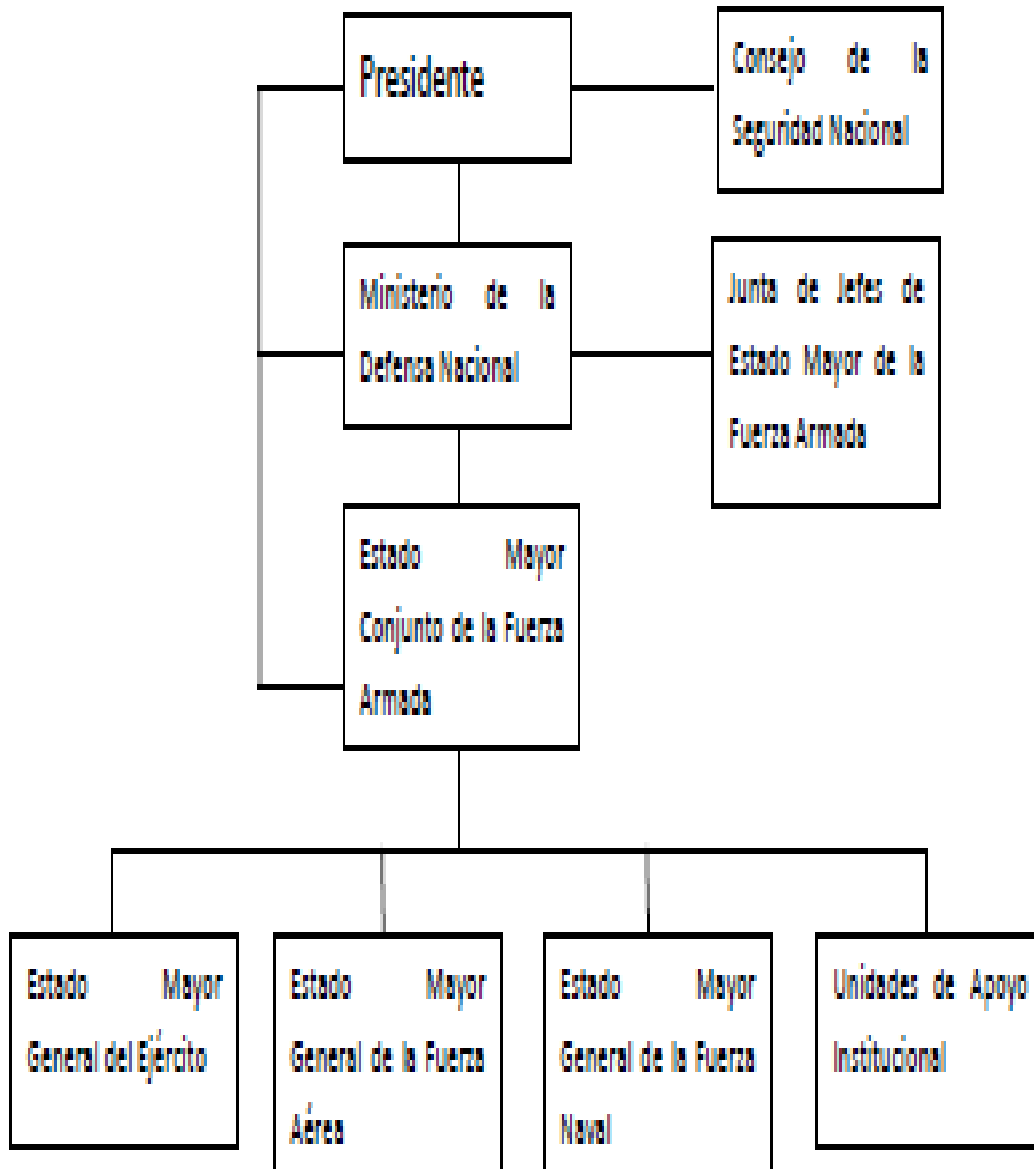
Presidente

Consejo de la Seguridad Nacional

Ministerio de la Defensa Nacional

Junta de Jefes de Estado Mayor de la Fuerza Armada

Estado Mayor Conjunto de la Fuerza Armada

Estado Mayor General del Ejército

Estado Mayor General de la Fuerza Aérea

Estado Mayor General de la Fuerza Naval

Unidades de Apoyo Institucional